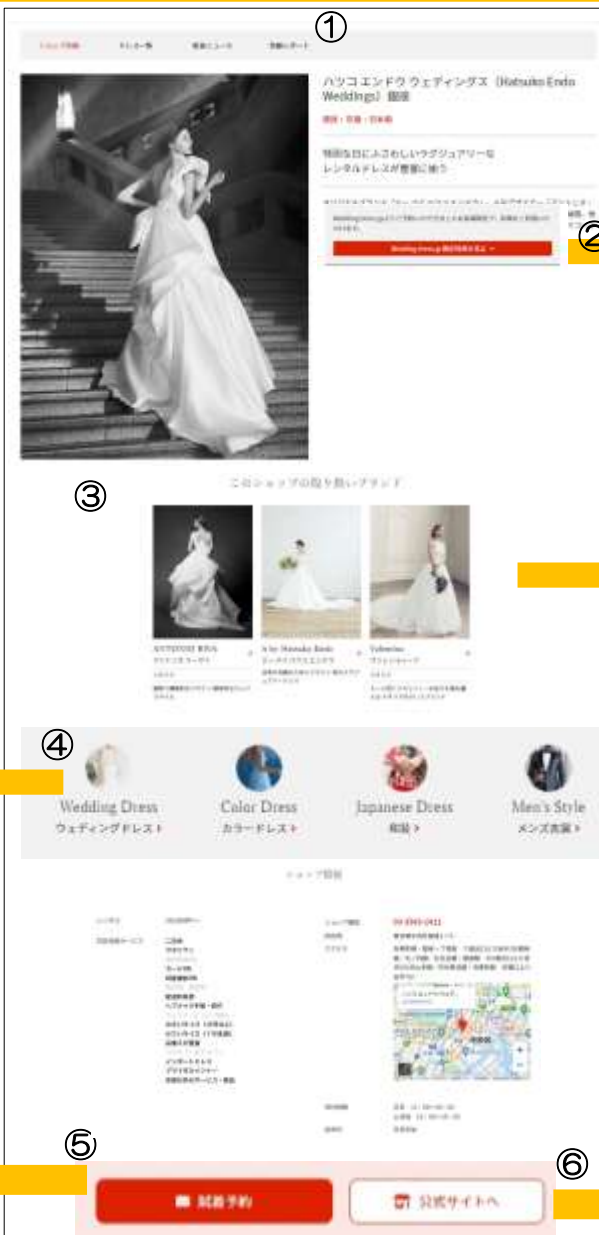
①

ハツコ エンドウ ウェディングス（Hatsuko Endo Weddings）銀座

特別な日にふさわしいラグジュアリーなレンタルドレスが豊富に揃う

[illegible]

②

③

このショップの取り扱いブランド

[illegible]

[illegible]

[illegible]

④

Wedding Dress
ウェディングドレス >

Color Dress
カラードレス >

Japanese Dress
和装 >

Men's Style
メンズ衣装 >

ショップ情報

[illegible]

⑤

試着予約

⑥

公式サイトへ